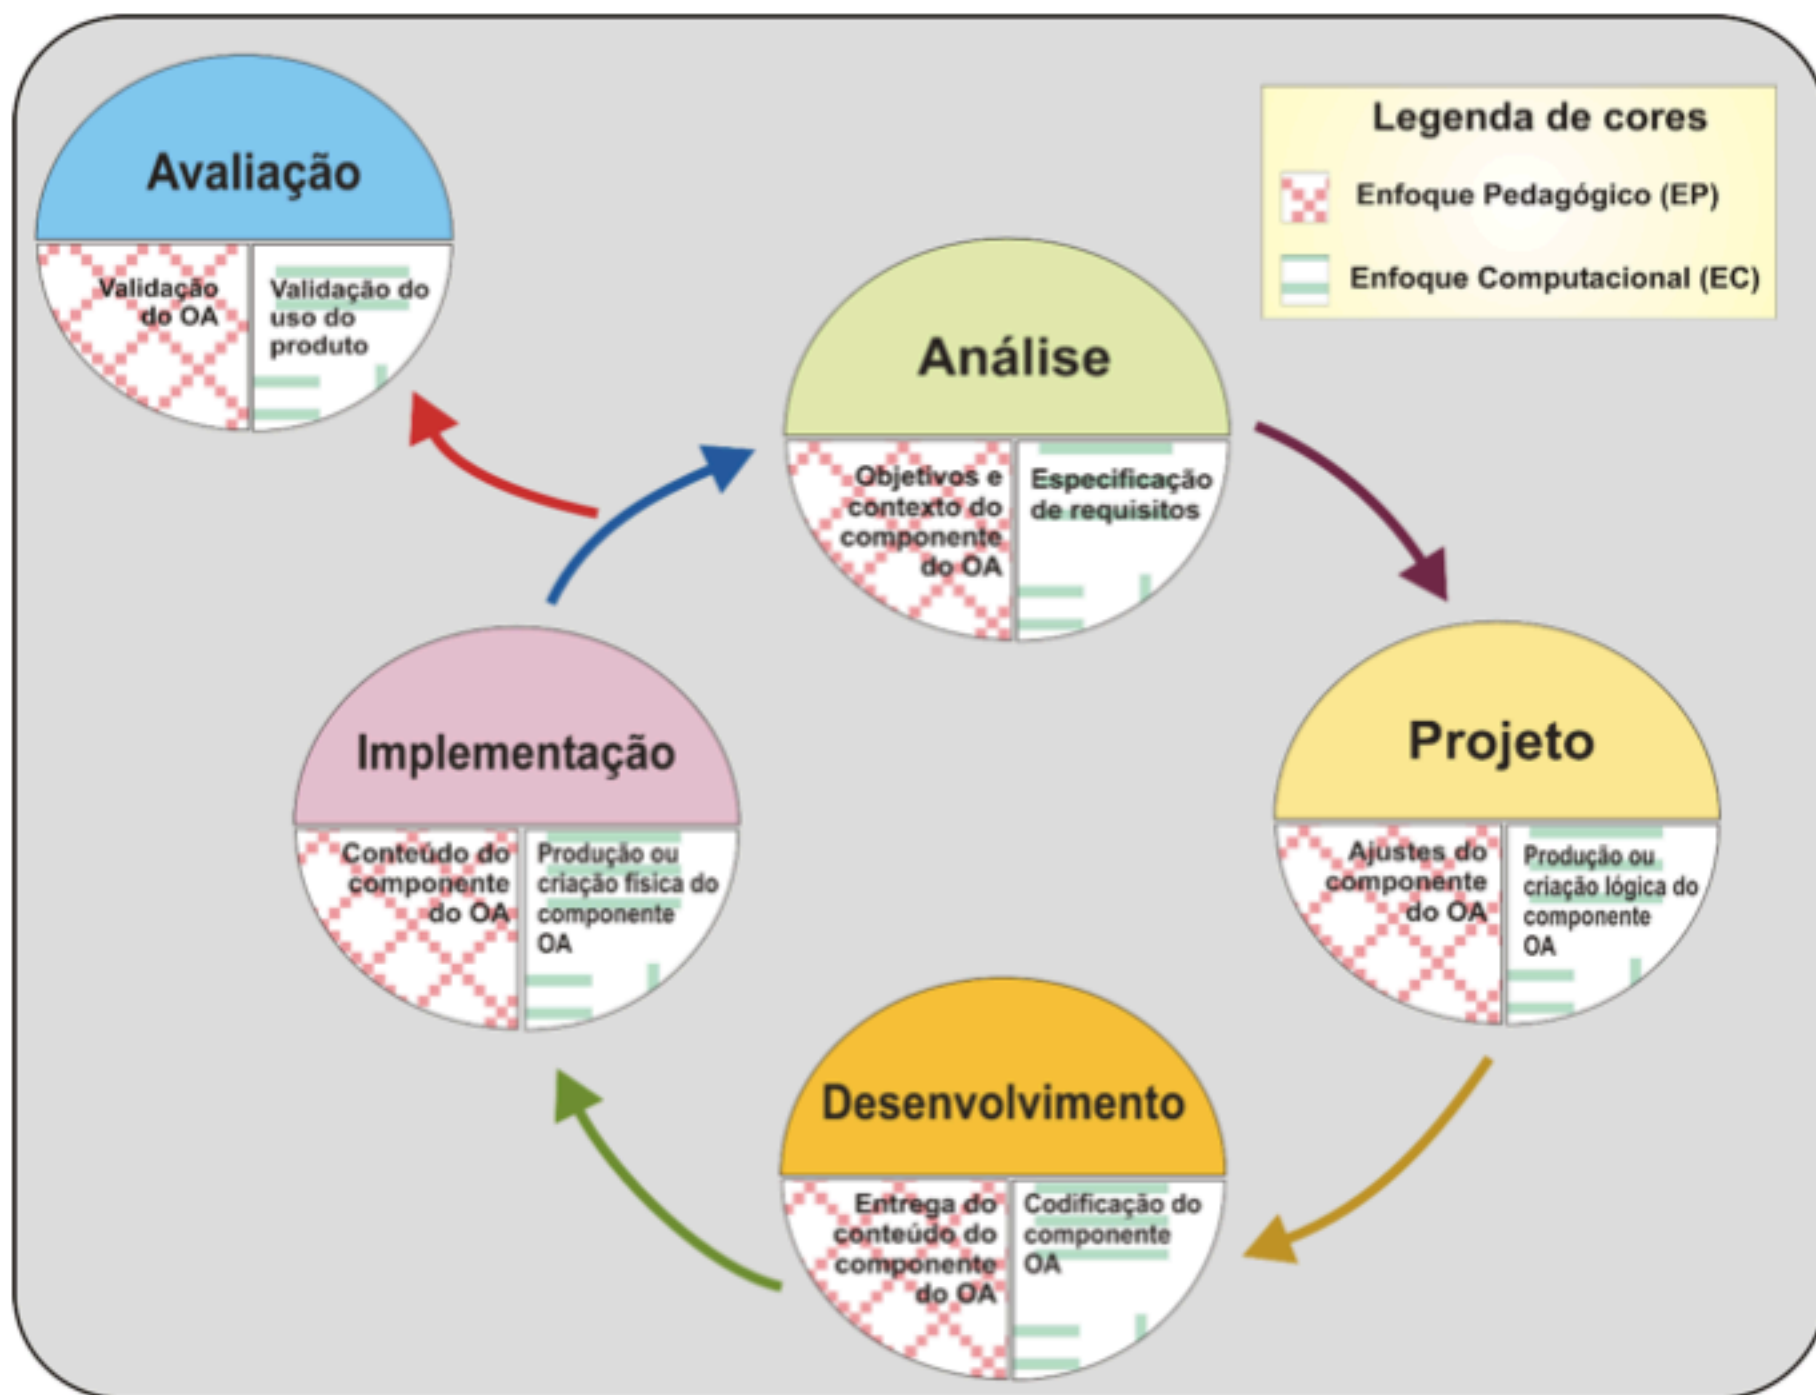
Legenda de cores

Enfoque Pedagógico (EP)

Enfoque Computacional (EC)

Avaliação

Validação do OA

Validação do uso do produto

Análise

Objetivos e contexto do componente do OA

Especificação de requisitos

Projeto

Ajustes do componente do OA

Produção ou criação lógica do componente OA

Desenvolvimento

Entrega do conteúdo do componente do OA

Codificação do componente OA

Implementação

Conteúdo do componente do OA

Produção ou criação física do componente OA